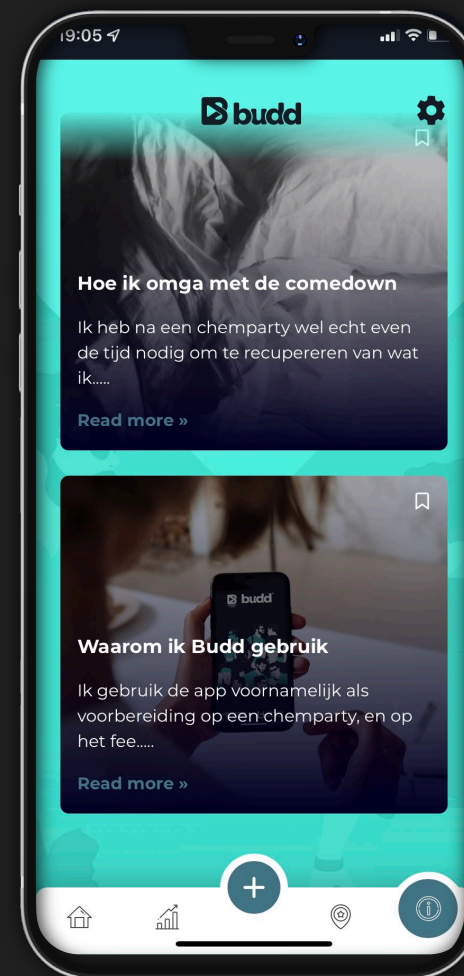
19:05

budd

Hoe ik omga met de comedown

Ik heb na een chemparty wel echt even de tijd nodig om te recupereren van wat ik.....

Read more »

budd

Waarom ik Budd gebruik

Ik gebruik de app voornamelijk als voorbereiding op een chemparty, en op het fee.....

Read more »

+